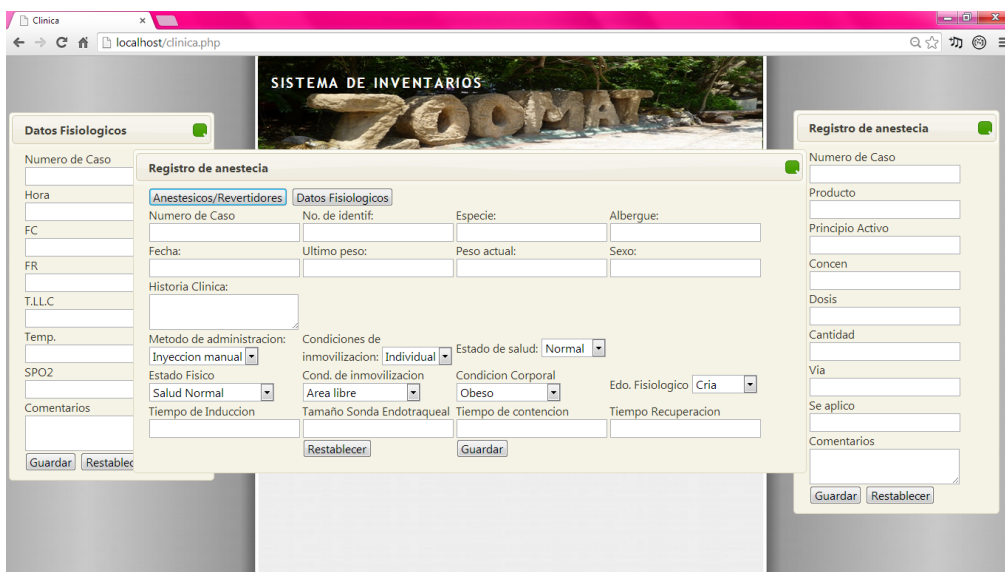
Clinica
localhost/clinica.php

SISTEMA DE INVENTARIOS
ZOOMAT

Datos Fisiologicos
Numero de Caso
Hora
FC
FR
T.LL.C
Temp.
SPO2
Comentarios
Guardar Restablec

Registro de anestecia
Anestesicos/Revertidores Datos Fisiologicos
Numero de Caso
No. de identif:
Especie:
Albergue:
Fecha:
Ultimo peso:
Peso actual:
Sexo:
Historia Clinica:
Metodo de administracion: Inyeccion manual
Condiciones de inmovilizacion: Individual
Estado de salud: Normal
Estado Fisico Salud Normal
Cond. de inmovilizacion Area libre
Condicion Corporal Obeso
Edo. Fisiologico Cria
Tiempo de Induccion
Tamaño Sonda Endotraqueal
Tiempo de contencion
Tiempo Recuperacion
Restablecer
Guardar

Registro de anestecia
Numero de Caso
Producto
Principio Activo
Concen
Dosis
Cantidad
Via
Se aplico
Comentarios
Guardar Restablecer